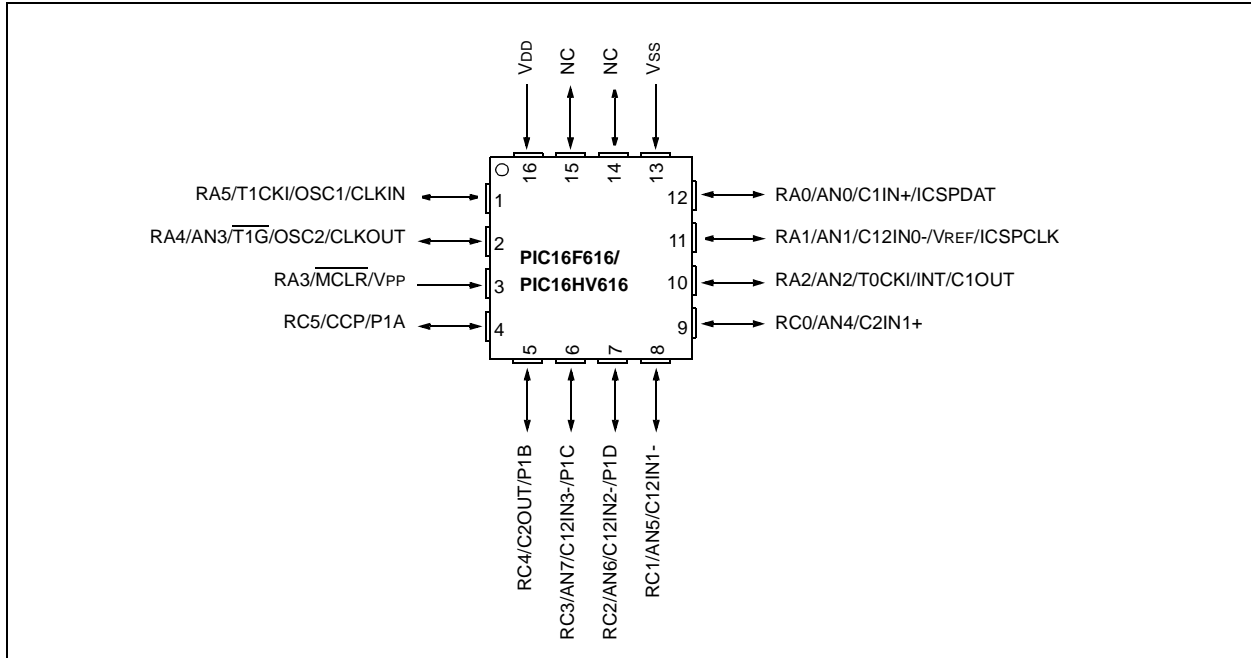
VDD
NC
NC
VSS

16
15
14
13

RA5/T1CKI/OSC1/CLKIN
1
RA4/AN3/$\overline{T1G}$/OSC2/CLKOUT
2
RA3/$\overline{MCLR}$/VPP
3
RC5/CCP/P1A
4

PIC16F616/
PIC16HV616

12
RA0/AN0/C1IN+/ICSPDAT
11
RA1/AN1/C12IN0-/VREF/ICSPCLK
10
RA2/AN2/T0CKI/INT/C1OUT
9
RC0/AN4/C2IN1+

5
6
7
8

RC4/C2OUT/P1B
RC3/AN7/C12IN3-/P1C
RC2/AN6/C12IN2-/P1D
RC1/AN5/C12IN1-